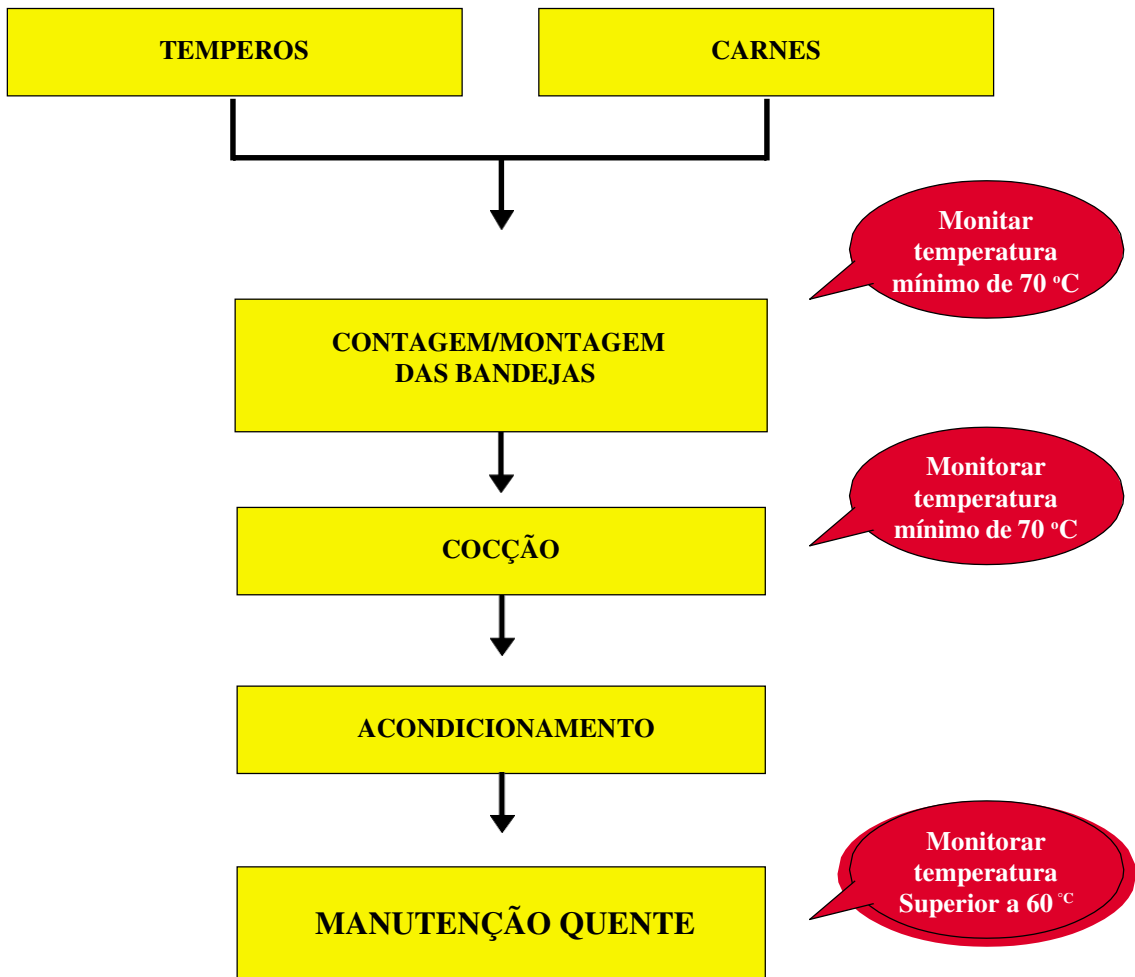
TEMPEROS

CARNES

Monitar temperatura mínimo de 70 $^{o}$C

CONTAGEM/MONTAGEM DAS BANDEJAS

Monitorar temperatura mínimo de 70 $^{o}$C

COCÇÃO

ACONDICIONAMENTO

Monitorar temperatura Superior a 60 $^{°C}$

MANUTENÇÃO QUENTE